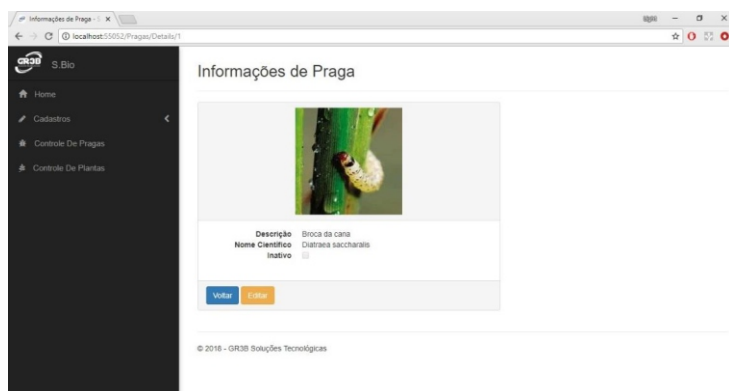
Informações de Praga - | ×

localhost:55052/Pragas/Details/1

GR3B S.Bio

Home

Cadastros

Controle De Pragas

Controle De Plantas

Informações de Praga

Descrição Broca da cana
Nome Científico Diatraea saccharalis
Inativo

Voltar Editar

© 2016 - GR3B Soluções Tecnológicas